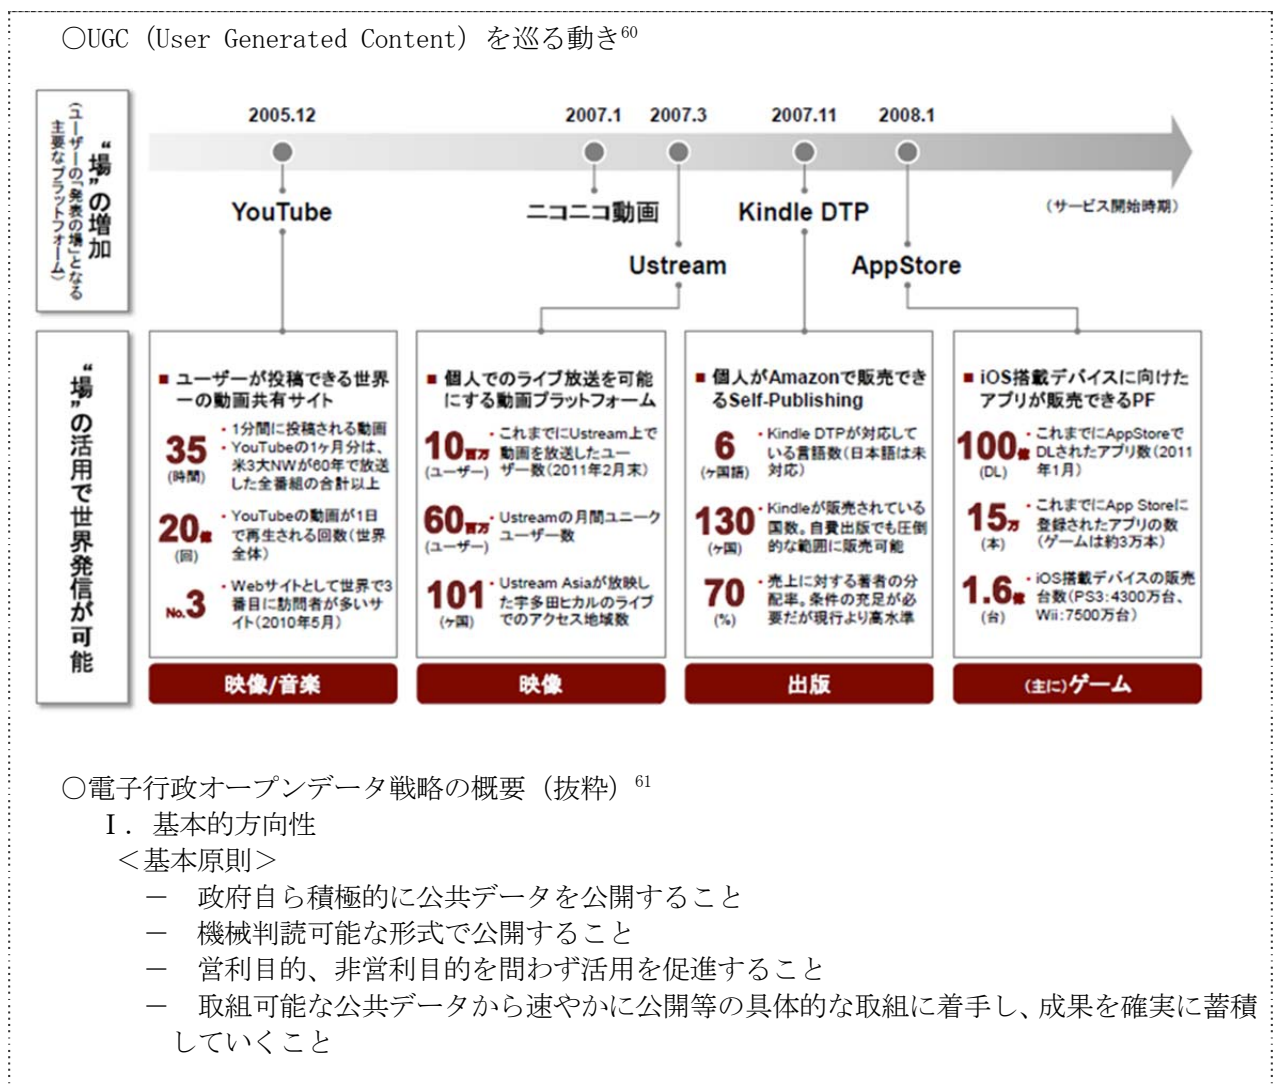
○UGC（User Generated Content）を巡る動き$^{60}$

"場"の増加
（ユーザーの「発表の場」となる主要なプラットフォーム）

2005.12
YouTube

2007.1
ニコニコ動画

2007.3
Ustream

2007.11
Kindle DTP

2008.1
AppStore

（サービス開始時期）

"場"の活用で世界発信が可能

■ ユーザーが投稿できる世界一の動画共有サイト

35（時間）
・1分間に投稿される動画
・YouTubeの1ヶ月分は、米3大NWが60年で放送した全番組の合計以上

20億（回）
・YouTubeの動画が1日で再生される回数（世界全体）

No.3
・Webサイトとして世界で3番目に訪問者が多いサイト（2010年5月）

映像/音楽

■ 個人でのライブ放送を可能にする動画プラットフォーム

10百万（ユーザー）
・これまでにUstream上で動画を放送したユーザー数（2011年2月末）

60百万（ユーザー）
・Ustreamの月間ユニークユーザー数

101（ヶ国）
・Ustream Asiaが放映した宇多田ヒカルのライブでのアクセス地域数

映像

■ 個人がAmazonで販売できるSelf-Publishing

6（ヶ国語）
・Kindle DTPが対応している言語数（日本語は未対応）

130（ヶ国）
・Kindleが販売されている国数。自費出版でも圧倒的な範囲に販売可能

70（%）
・売上に対する著者の分配率。条件の充足が必要だが現行より高水準

出版

■ iOS搭載デバイスに向けたアプリが販売できるPF

100億（DL）
・これまでにAppStoreでDLされたアプリ数（2011年1月）

15万（本）
・これまでにApp Storeに登録されたアプリの数（ゲームは約3万本）

1.6億（台）
・iOS搭載デバイスの販売台数（PS3:4300万台、Wii:7500万台）

（主に）ゲーム

○電子行政オープンデータ戦略の概要（抜粋）$^{61}$
Ⅰ．基本的方向性
＜基本原則＞
－ 政府自ら積極的に公共データを公開すること
－ 機械判読可能な形式で公開すること
－ 営利目的、非営利目的を問わず活用を促進すること
－ 取組可能な公共データから速やかに公開等の具体的な取組に着手し、成果を確実に蓄積していくこと